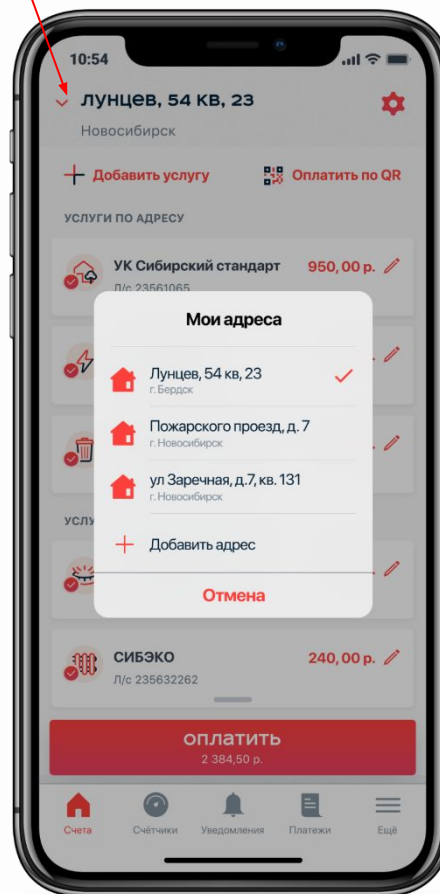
10:54

лунцев, 54 кв, 23

Новосибирск

Добавить услугу

Оплатить по QR

УСЛУГИ ПО АДРЕСУ

УК Сибирский стандарт

950, 00 р.

Л/с 23561065

Мои адреса

Лунцев, 54 кв, 23
г. Бердск

Пожарского проезд, д. 7
г. Новосибирск

ул Заречная, д.7, кв. 131
г. Новосибирск

Добавить адрес

Отмена

УСЛУ

СИБЭКО

240, 00 р.

Л/с 235632262

ОПЛАТИТЬ
2 384,50 р.

Счета

Счётчики

Уведомления

Платежи

Ещё